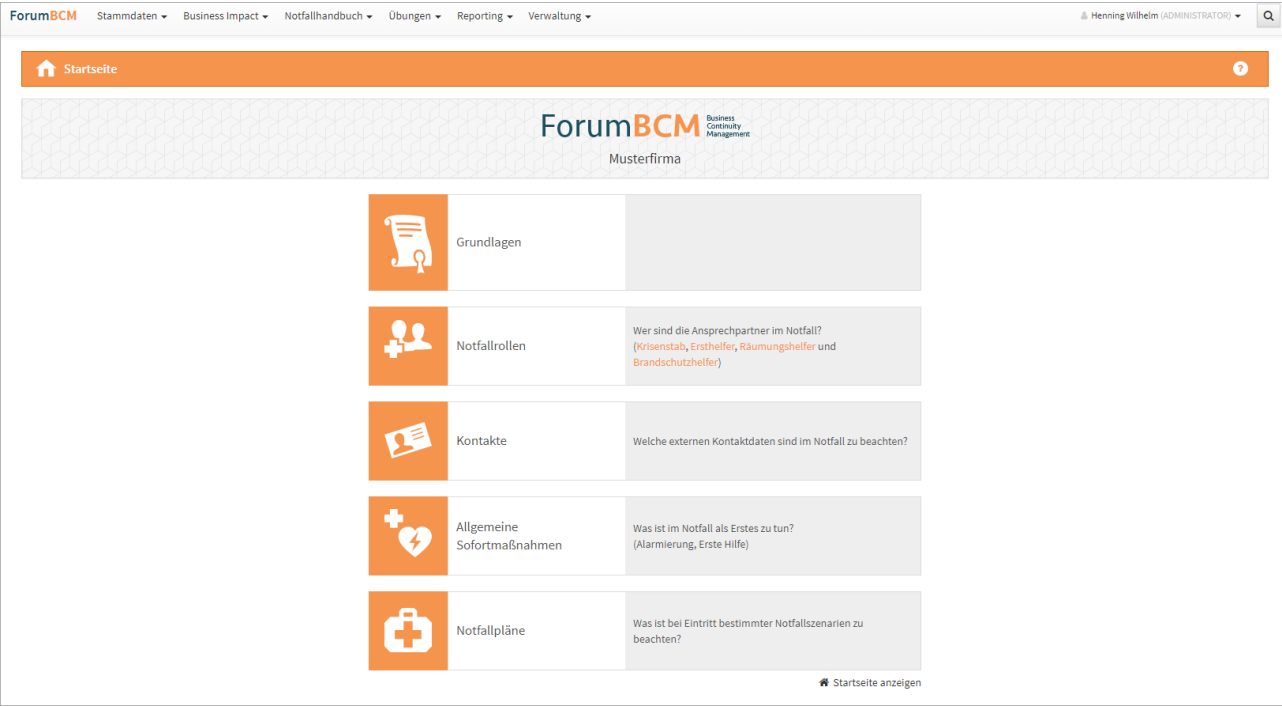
ForumBCM Stammdaten ▾ Business Impact ▾ Notfallhandbuch ▾ Übungen ▾ Reporting ▾ Verwaltung ▾

Henning Wilhelm (ADMINISTRATOR) ▾

Startseite

?

ForumBCM Business Continuity Management

Musterfirma

Grundlagen

Notfallrollen

Wer sind die Ansprechpartner im Notfall? (Krisenstab, Ersthelfer, Räumungshelfer und Brandschutzhelfer)

Kontakte

Welche externen Kontaktdaten sind im Notfall zu beachten?

Allgemeine Sofortmaßnahmen

Was ist im Notfall als Erstes zu tun? (Alarmierung, Erste Hilfe)

Notfallpläne

Was ist bei Eintritt bestimmter Notfallszenarien zu beachten?

Startseite anzeigen